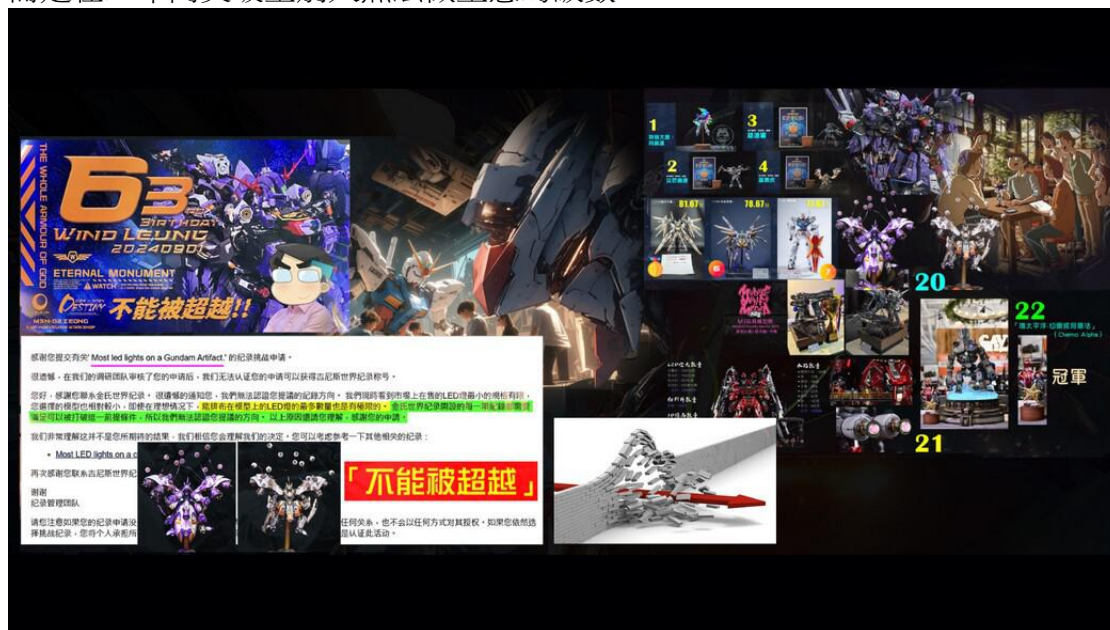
THE WHOLE ARMOUR OF GOD

63
BIRTHDAY
WIND LEUNG
20240901

ETERNAL MONUMENT
WATCH

DESTINY

不能被超越!!

MSN-08 LEUNG

感谢您提交有关" Most led lights on a Gundam Artifact." 的纪录挑战申请。

很遗憾，在我们的调研团队审核了您的申请后，我们无法认证您的申请可以获得吉尼斯世界纪录称号。

您好，感謝您聯系金氏世界紀錄。很遺憾的通知您，我們無法認證您提議的紀錄方向。我們現時看到市場上在售的LED燈最小的規格有限，您選擇的模型也相對較小，即使在理想情況下，能排布在模型上的LED燈的最多數量也是有極限的。金氏世界紀錄開設的每一單紀錄都需要確定可以被打破這一前提條件，所以我們無法認證您提議的方向。以上原因還請您理解。感謝您的申請。

我们非常理解这并不是您所期待的结果。我们相信您会理解我们的决定。您可以考虑参考一下其他相关的纪录：

Most LED lights on a c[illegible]

再次感谢您联系吉尼斯世界纪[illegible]

谢谢
纪录管理团队

请您注意如果您的纪录申请没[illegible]任何关系，也不会以任何方式对其授权。如果您依然选择挑战纪录，您将个人承担所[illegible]是认证此活动。

「不能被超越」

1
3
2
4
81.67
78.67

20
22
「進太平洋·信僑國際賽後」
( Demo Alpha )
冠軍
21